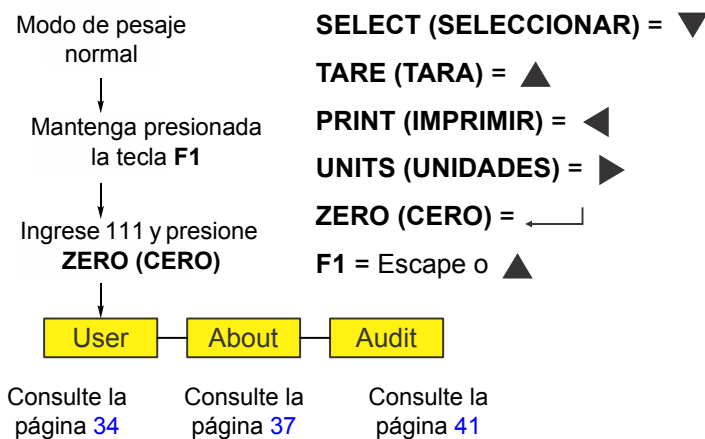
Modo de pesaje normal

Mantenga presionada la tecla **F1**

Ingrese 111 y presione **ZERO (CERO)**

User

About

Audit

Consulte la página 34

Consulte la página 37

Consulte la página 41

**SELECT (SELECCIONAR)** = ▼

**TARE (TARA)** = ▲

**PRINT (IMPRIMIR)** = ◀

**UNITS (UNIDADES)** = ▶

**ZERO (CERO)** = ↵

**F1** = Escape o ▲